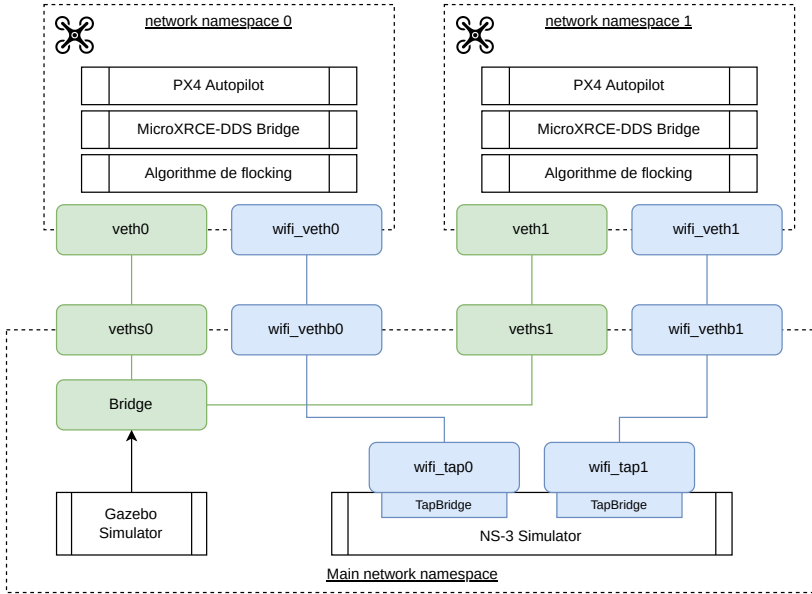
network namespace 0

PX4 Autopilot

MicroXRCE-DDS Bridge

Algorithme de flocking

network namespace 1

PX4 Autopilot

MicroXRCE-DDS Bridge

Algorithme de flocking

veth0

wifi_veth0

veth1

wifi_veth1

veths0

wifi_vethb0

veths1

wifi_vethb1

Bridge

wifi_tap0

wifi_tap1

TapBridge

TapBridge

Gazebo Simulator

NS-3 Simulator

Main network namespace